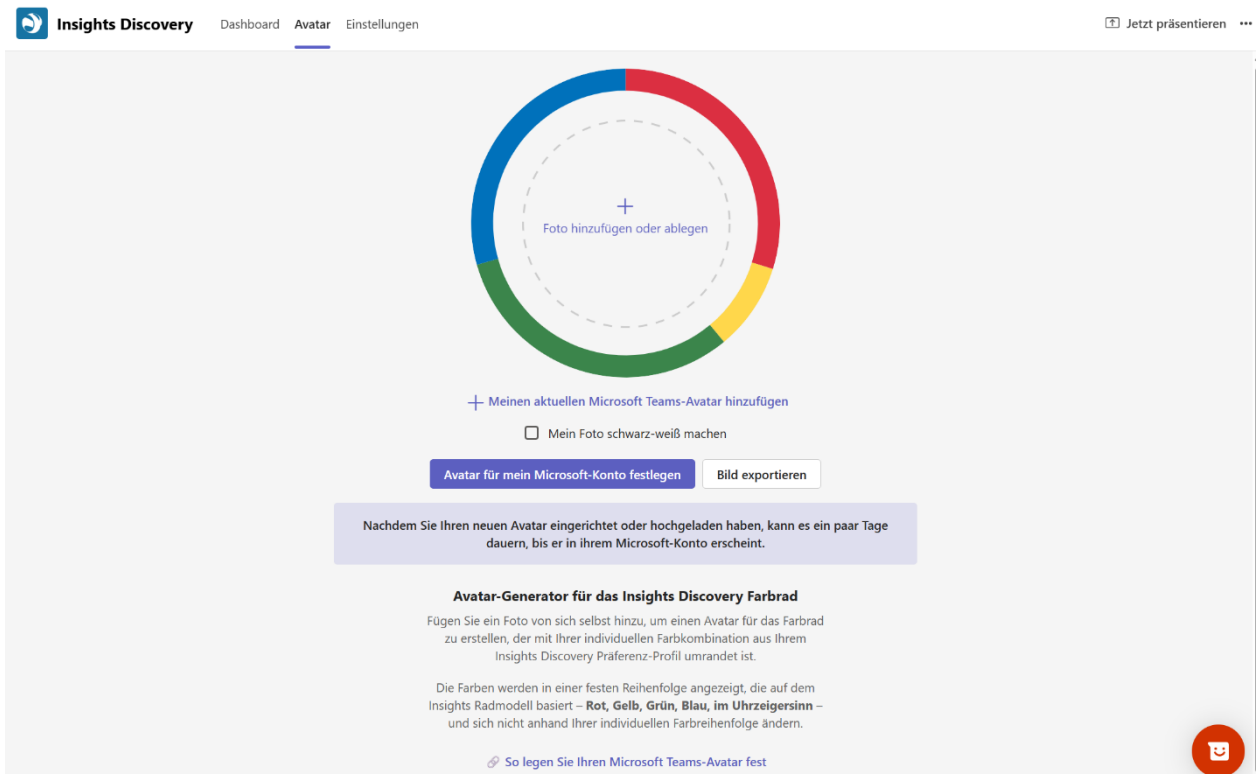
Insights Discovery Dashboard Avatar Einstellungen

Jetzt präsentieren ···

+
Foto hinzufügen oder ablegen

+ Meinen aktuellen Microsoft Teams-Avatar hinzufügen

Mein Foto schwarz-weiß machen

Avatar für mein Microsoft-Konto festlegen

Bild exportieren

Nachdem Sie Ihren neuen Avatar eingerichtet oder hochgeladen haben, kann es ein paar Tage dauern, bis er in ihrem Microsoft-Konto erscheint.

Avatar-Generator für das Insights Discovery Farbrad

Fügen Sie ein Foto von sich selbst hinzu, um einen Avatar für das Farbrad zu erstellen, der mit Ihrer individuellen Farbkombination aus Ihrem Insights Discovery Präferenz-Profil umrandet ist.

Die Farben werden in einer festen Reihenfolge angezeigt, die auf dem Insights Radmodell basiert – **Rot, Gelb, Grün, Blau, im Uhrzeigersinn** – und sich nicht anhand Ihrer individuellen Farbreihenfolge ändern.

So legen Sie Ihren Microsoft Teams-Avatar fest